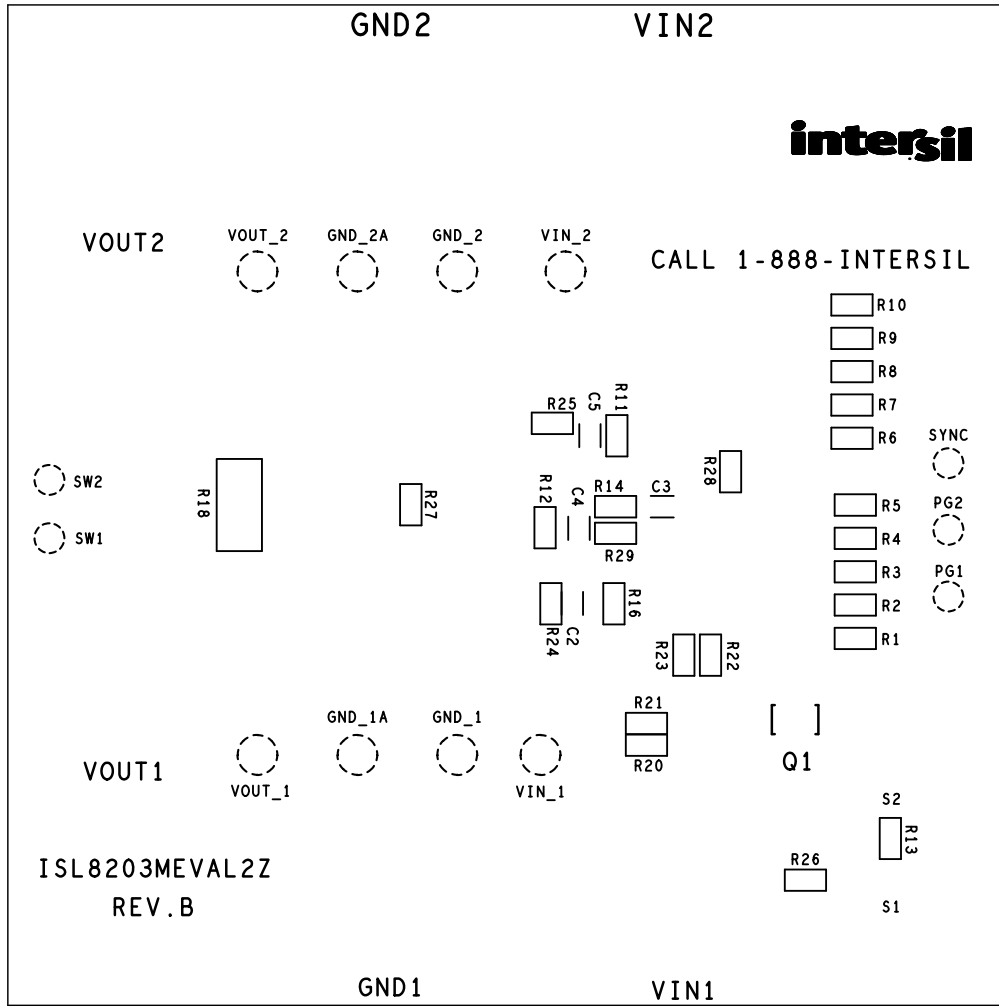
GND2

VIN2

intersil

VOUT2

VOUT_2

GND_2A

GND_2

VIN_2

CALL 1-888-INTERSIL

R10

R9

R8

R7

R6

R25

C5

R11

SYNC

SW2

R18

R27

R12

C4

R14

C3

R28

R5

PG2

SW1

R29

R4

R3

PG1

R16

R2

R24

C2

R23

R22

R1

GND_1A

GND_1

R21

Q1

VOUT1

VOUT_1

VIN_1

R20

S2

R13

ISL8203MEVAL2Z

R26

REV.B

S1

GND1

VIN1